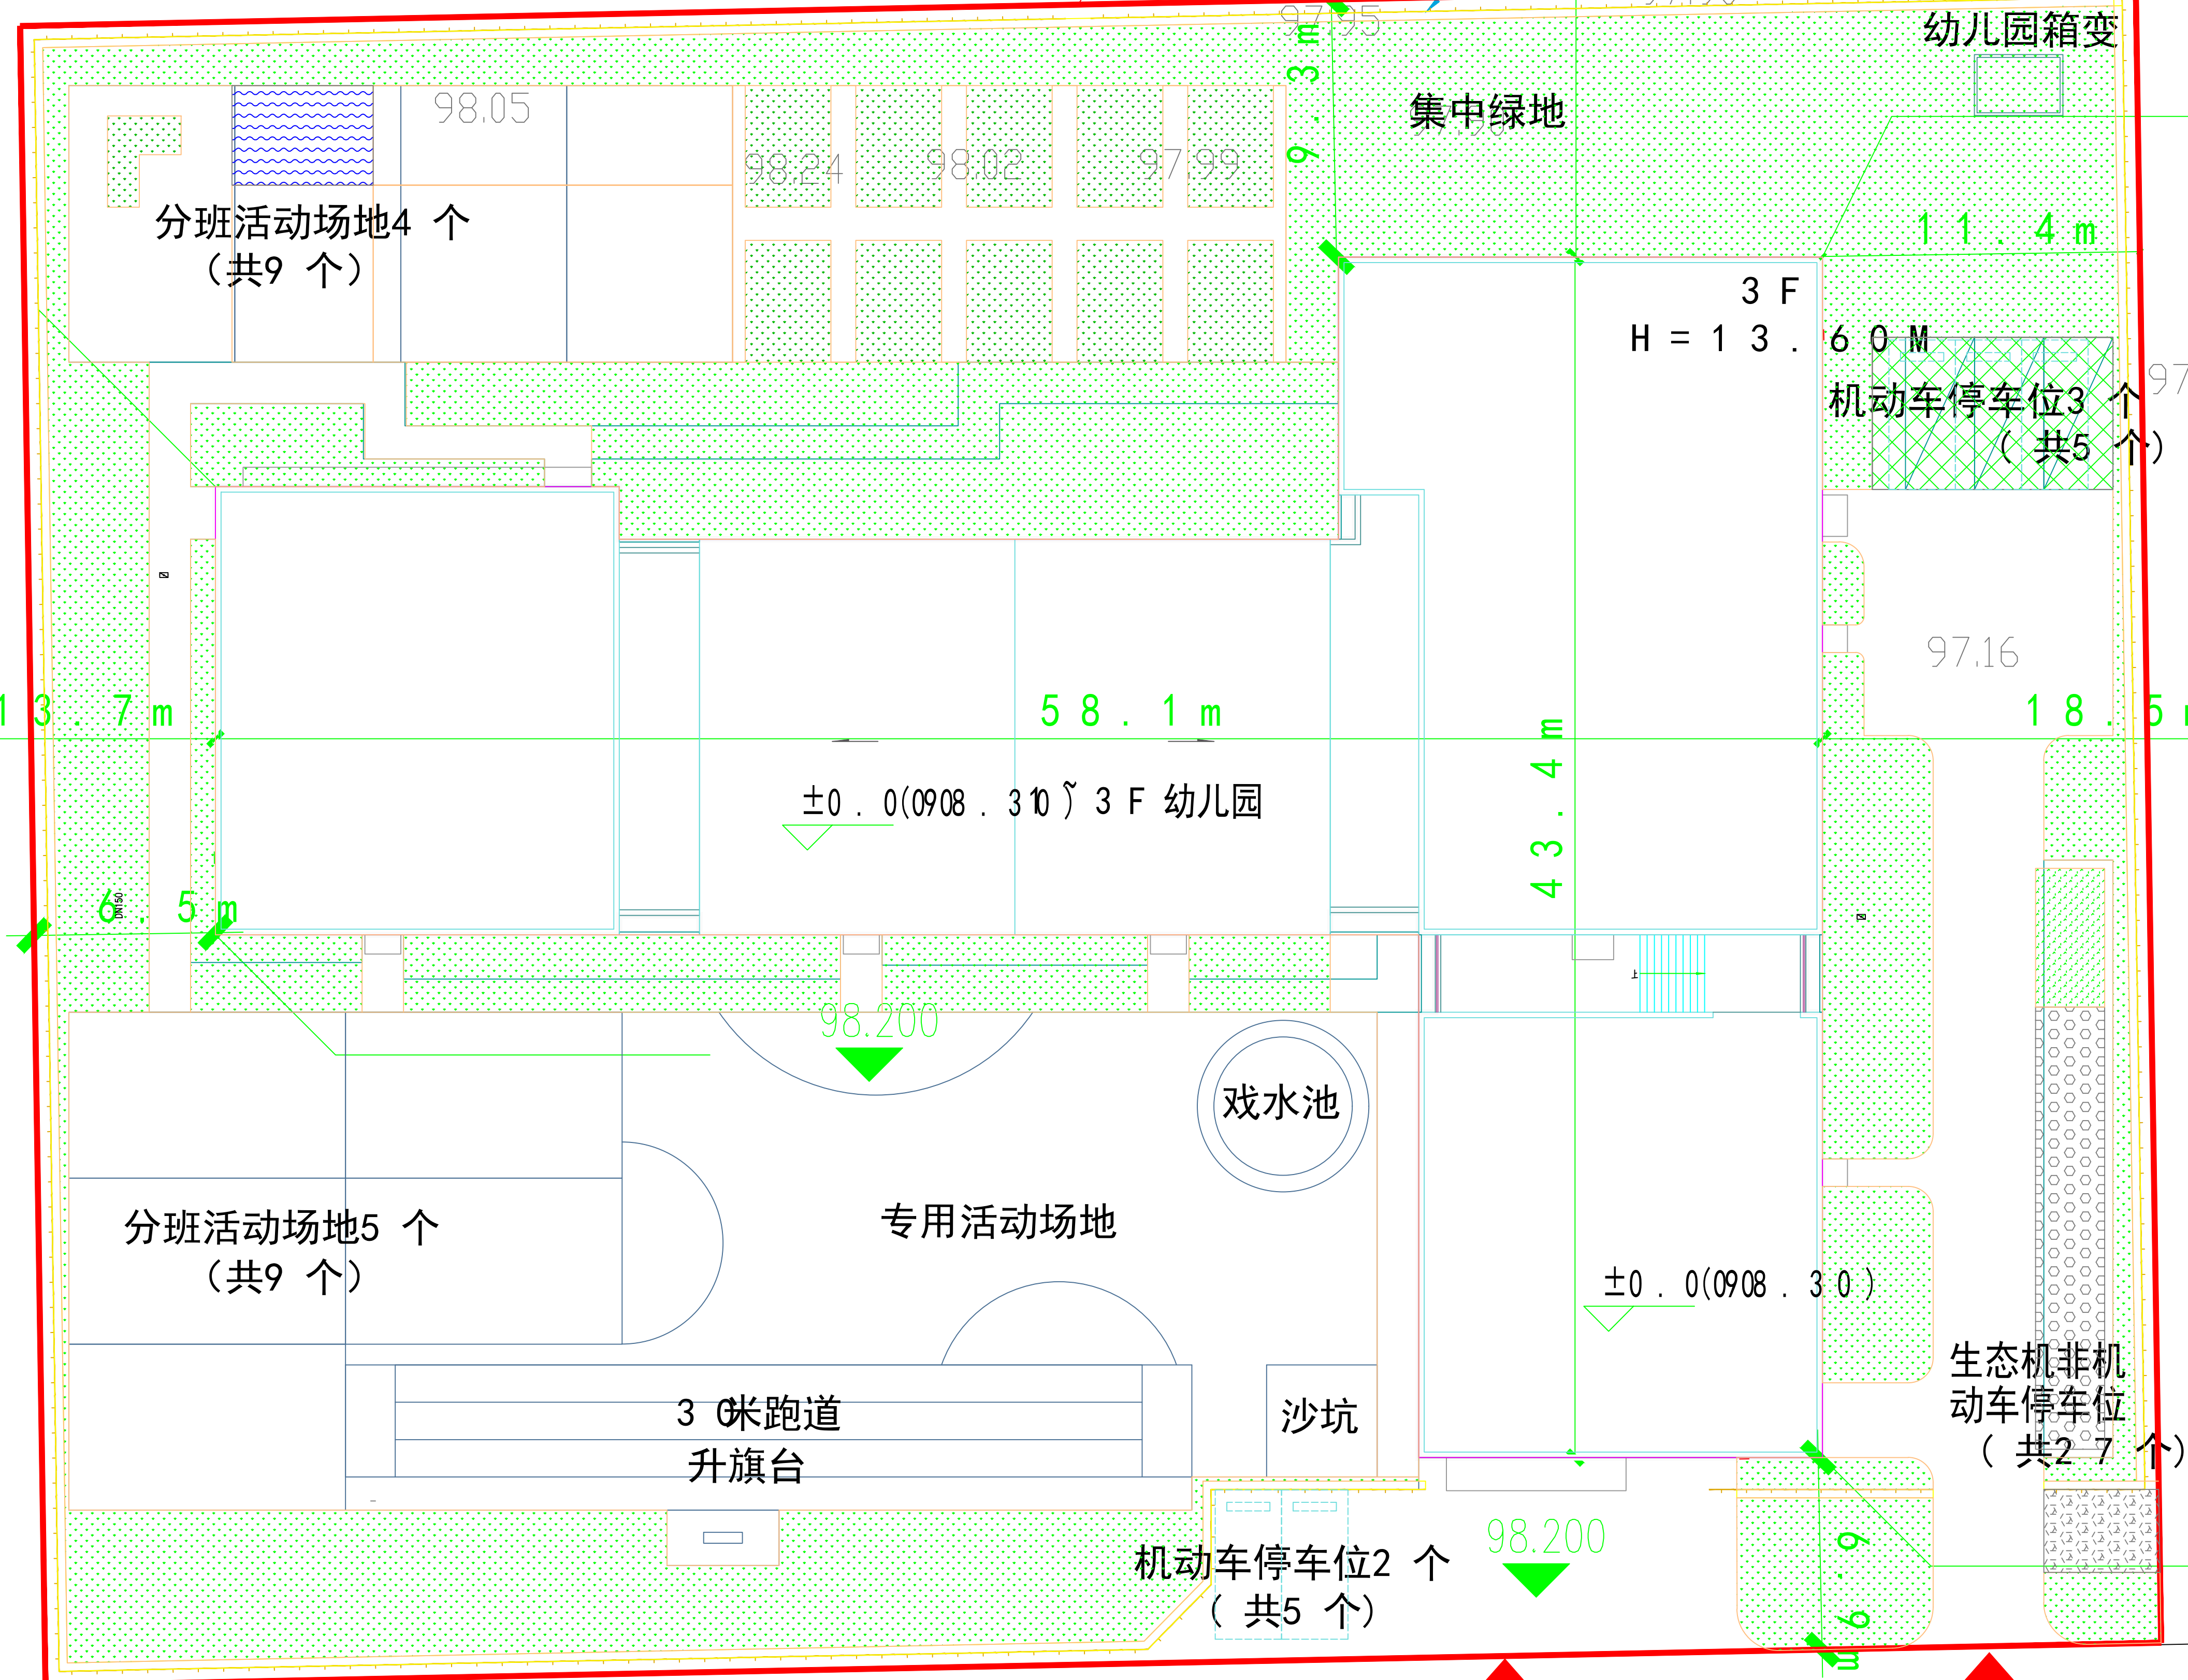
97.95
9.3m
幼儿园箱变
集中绿地
98.05
98.24
98.02
97.99
分班活动场地4 个
（共9 个）
11.4m
3F
H=13.60M
机动车停车位3 个
（共5 个）
97
97.16
13.7m
58.1m
18.5
43.4m
±0.0(0908.310) 3F 幼儿园
6.5m
98.200
戏水池
分班活动场地5 个
（共9 个）
专用活动场地
±0.0(0908.30)
生态机非机动车停车位
（共27 个）
30米跑道
升旗台
沙坑
机动车停车位2 个
（共5 个）
98.200
6.9m